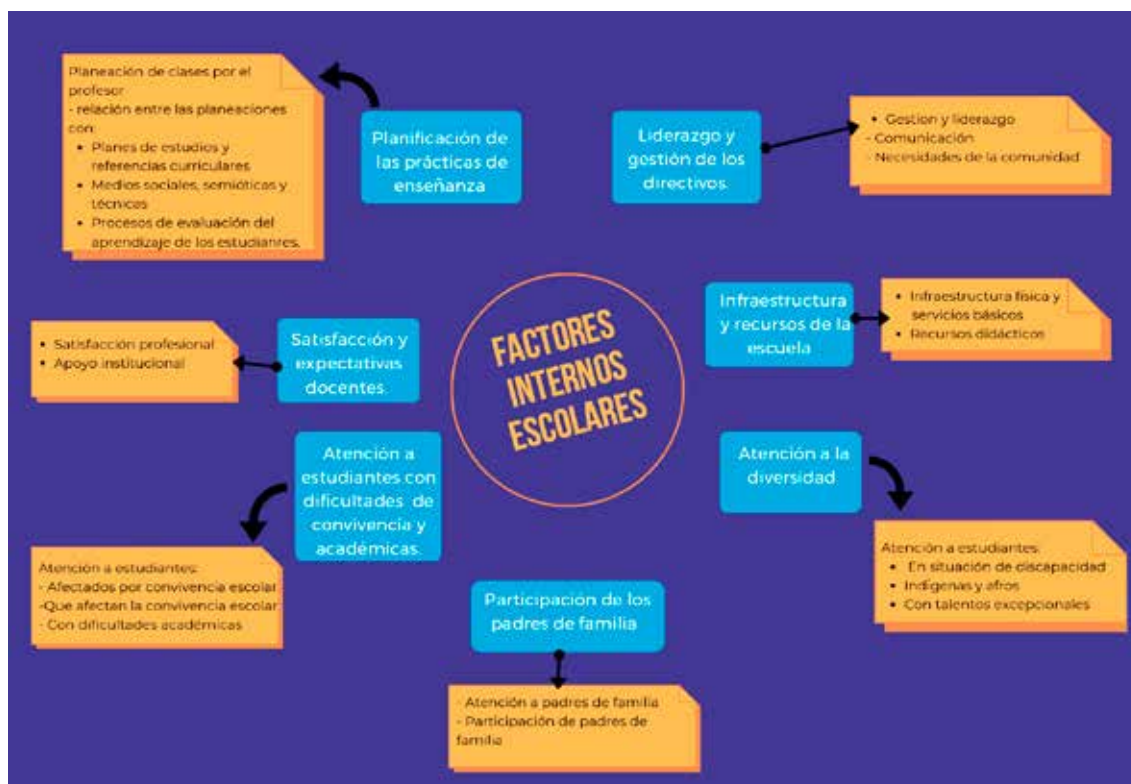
FACTORES INTERNOS ESCOLARES

Planificación de las prácticas de enseñanza

Planeación de clases por el profesor
- relación entre las planeaciones con:
• Planes de estudios y referencias curriculares
• Medios sociales, semióticas y técnicas
• Procesos de evaluación del aprendizaje de los estudianres.

Liderazgo y gestión de los directivos.

• Gestion y liderazgo
- Comunicación
- Necesidades de la comunidad

Infraestructura y recursos de la escuela

• Infraestructura física y servicios básicos
• Recursos didácticos

Satisfacción y expectativas docentes.

• Satisfacción profesional
• Apoyo institucional

Atención a estudiantes con dificultades de convivencia y académicas.

Atención a estudiantes:
- Afectados por convivencia escolar
-Que afectan la convivencia escolar
- Con dificultades académicas

Atención a la diversidad

Atención a estudiantes:
• En situación de discapacidad
• Indígenas y afros
• Con talentos excepcionales

Participación de los padres de familia

- Atención a padres de familia
- Participación de padres de familia